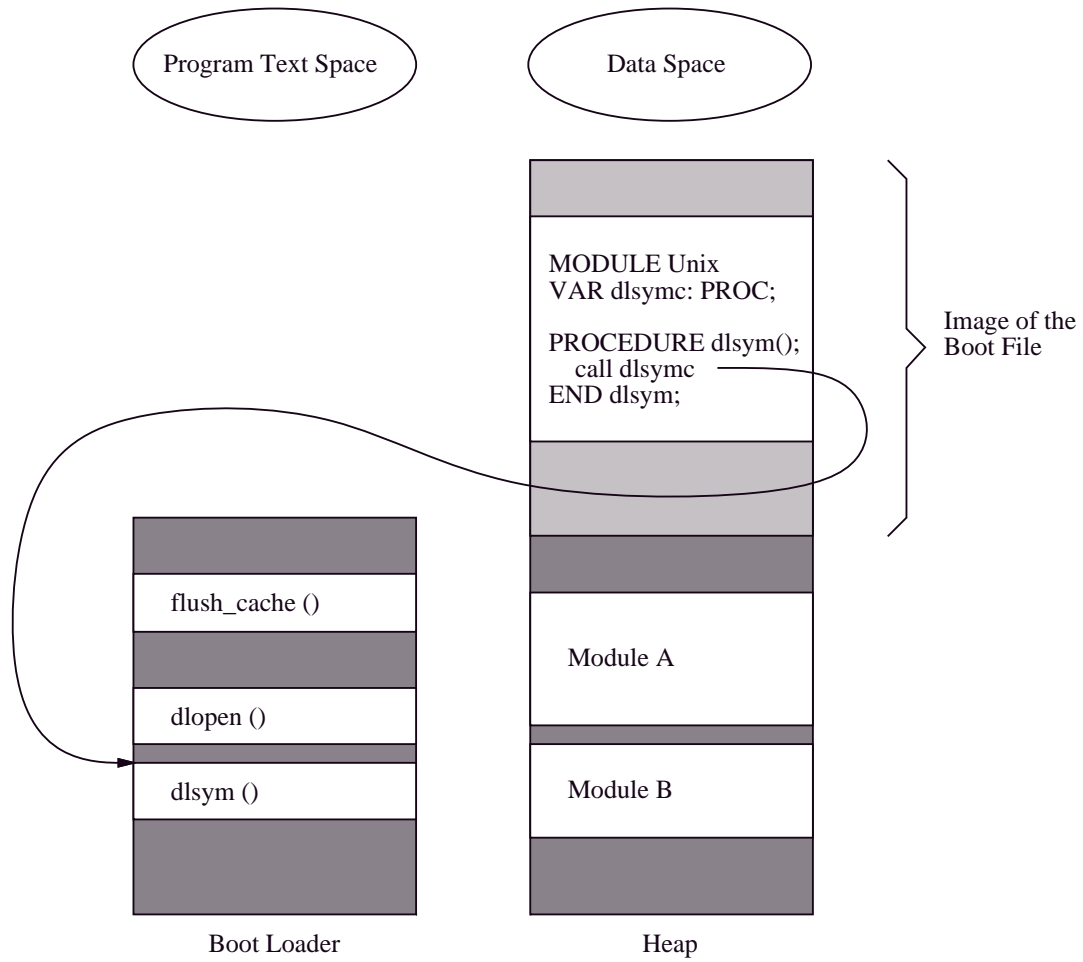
Program Text Space

Data Space

MODULE Unix
VAR dlsymc: PROC;

PROCEDURE dlsym();
call dlsymc
END dlsym;

Image of the Boot File

flush_cache ()

dlopen ()

dlsym ()

Module A

Module B

Boot Loader

Heap